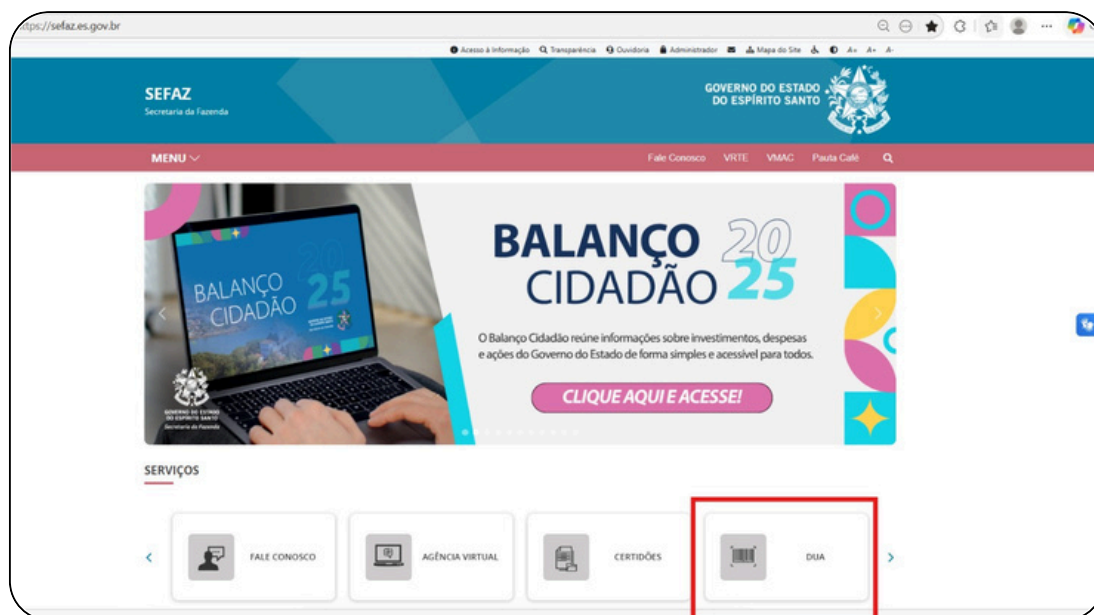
ttps://sefaz.es.gov.br

Acesso à Informação Transparência Ouvidoria Administrador Mapa do Site A+ A+ A-

SEFAZ
Secretaria da Fazenda

GOVERNO DO ESTADO DO ESPÍRITO SANTO

MENU

Fale Conosco VRTE VMAC Pauta Café

BALANÇO CIDADÃO 25

BALANÇO CIDADÃO 2025

O Balanço Cidadão reúne informações sobre investimentos, despesas e ações do Governo do Estado de forma simples e acessível para todos.

CLIQUE AQUI E ACESSE!

GOVERNO DO ESTADO DO ESPÍRITO SANTO
Secretaria da Fazenda

SERVIÇOS

FALE CONOSCO

AGÊNCIA VIRTUAL

CERTIDÕES

DUA